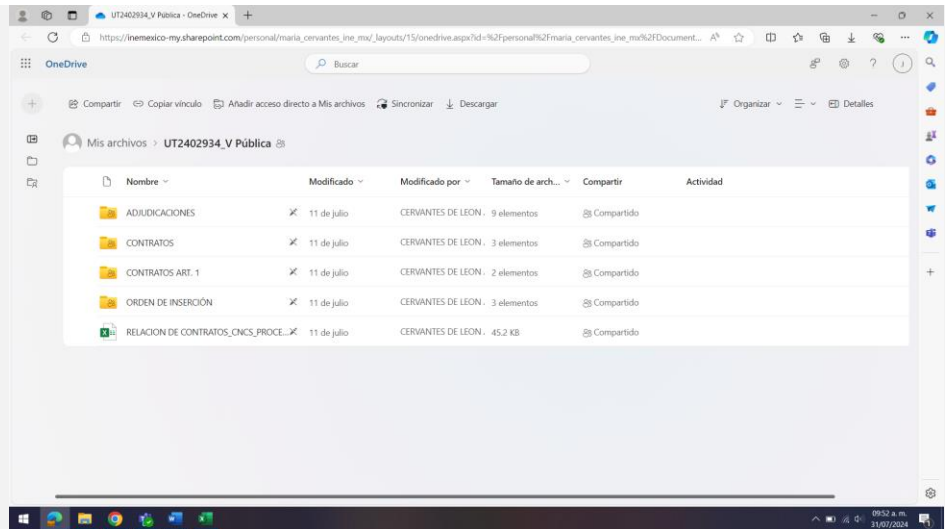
UT2402934_V Pública - OneDrive ×

https://inemexico-my.sharepoint.com/personal/maria_cervantes_ine_mx/_layouts/15/onedrive.aspx?id=%2Fpersonal%2Fmaria_cervantes_ine_mx%2FDocument...

OneDrive

Buscar

Compartir  Copiar vínculo  Añadir acceso directo a Mis archivos  Sincronizar  Descargar

Organizar  Detalles

Mis archivos > UT2402934_V Pública

| Nombre | Modificado | Modificado por | Tamaño de arch... | Compartir | Actividad |
|---|---|---|---|---|---|
| ADJUDICACIONES | 11 de julio | CERVANTES DE LEON . | 9 elementos | Compartido | |
| CONTRATOS | 11 de julio | CERVANTES DE LEON . | 3 elementos | Compartido | |
| CONTRATOS ART. 1 | 11 de julio | CERVANTES DE LEON . | 2 elementos | Compartido | |
| ORDEN DE INSERCIÓN | 11 de julio | CERVANTES DE LEON . | 3 elementos | Compartido | |
| RELACION DE CONTRATOS_CNCS_PROCE... | 11 de julio | CERVANTES DE LEON . | 45.2 KB | Compartido | |

09:52 a. m.
31/07/2024